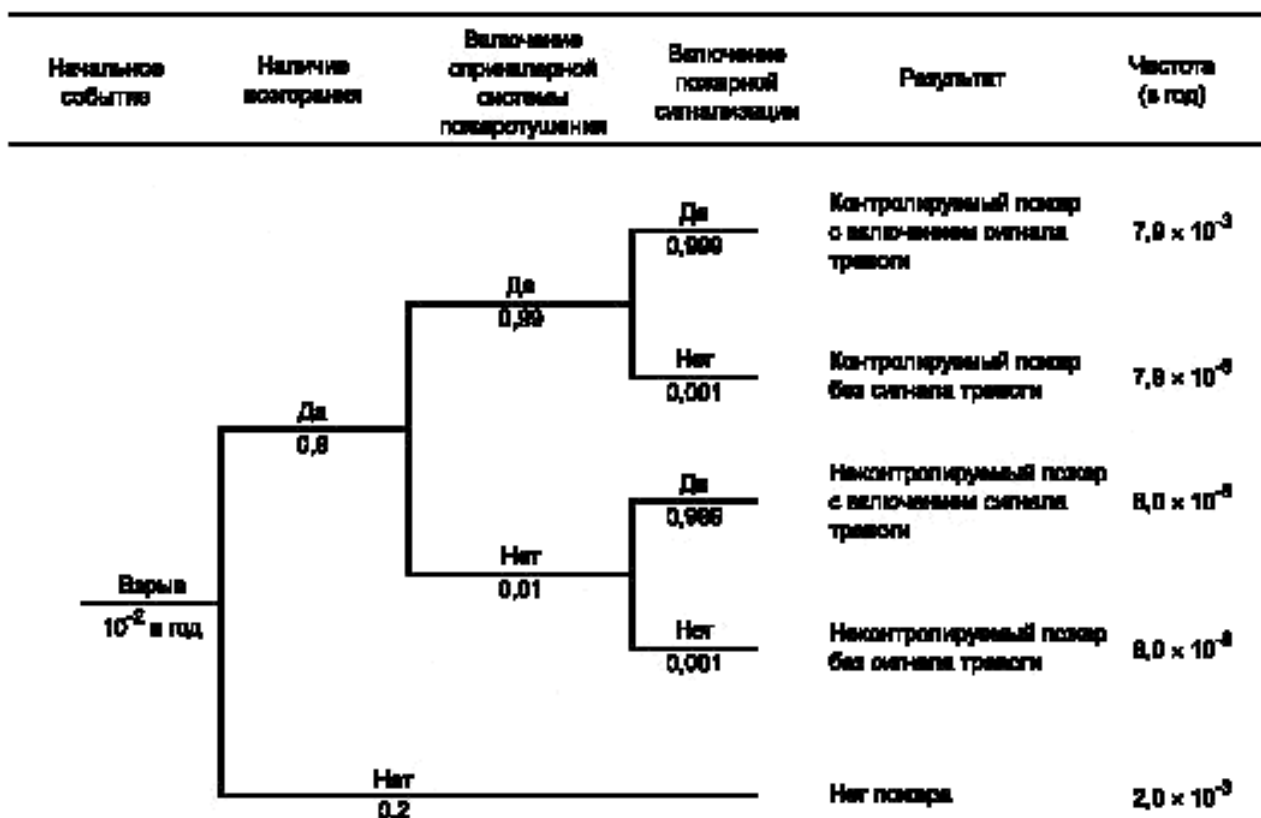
| Начальное событие | Наличие возгорания | Включение спринклерной системы пожаротушения | Включение пожарной сигнализации | Результат | Частота (в год) |
|---|---|---|---|---|---|

Да
0,999

Контролируемый пожар с включением сигнала тревоги $7,9 \times 10^{-3}$

Да
0,99

Нет
0,001

Контролируемый пожар без сигнала тревоги $7,9 \times 10^{-6}$

Да
0,8

Да
0,999

Неконтролируемый пожар с включением сигнала тревоги $8,0 \times 10^{-5}$

Нет
0,01

Взрыв
$10^{-2}$ в год

Нет
0,001

Неконтролируемый пожар без сигнала тревоги $8,0 \times 10^{-8}$

Нет
0,2

Нет пожара $2,0 \times 10^{-3}$